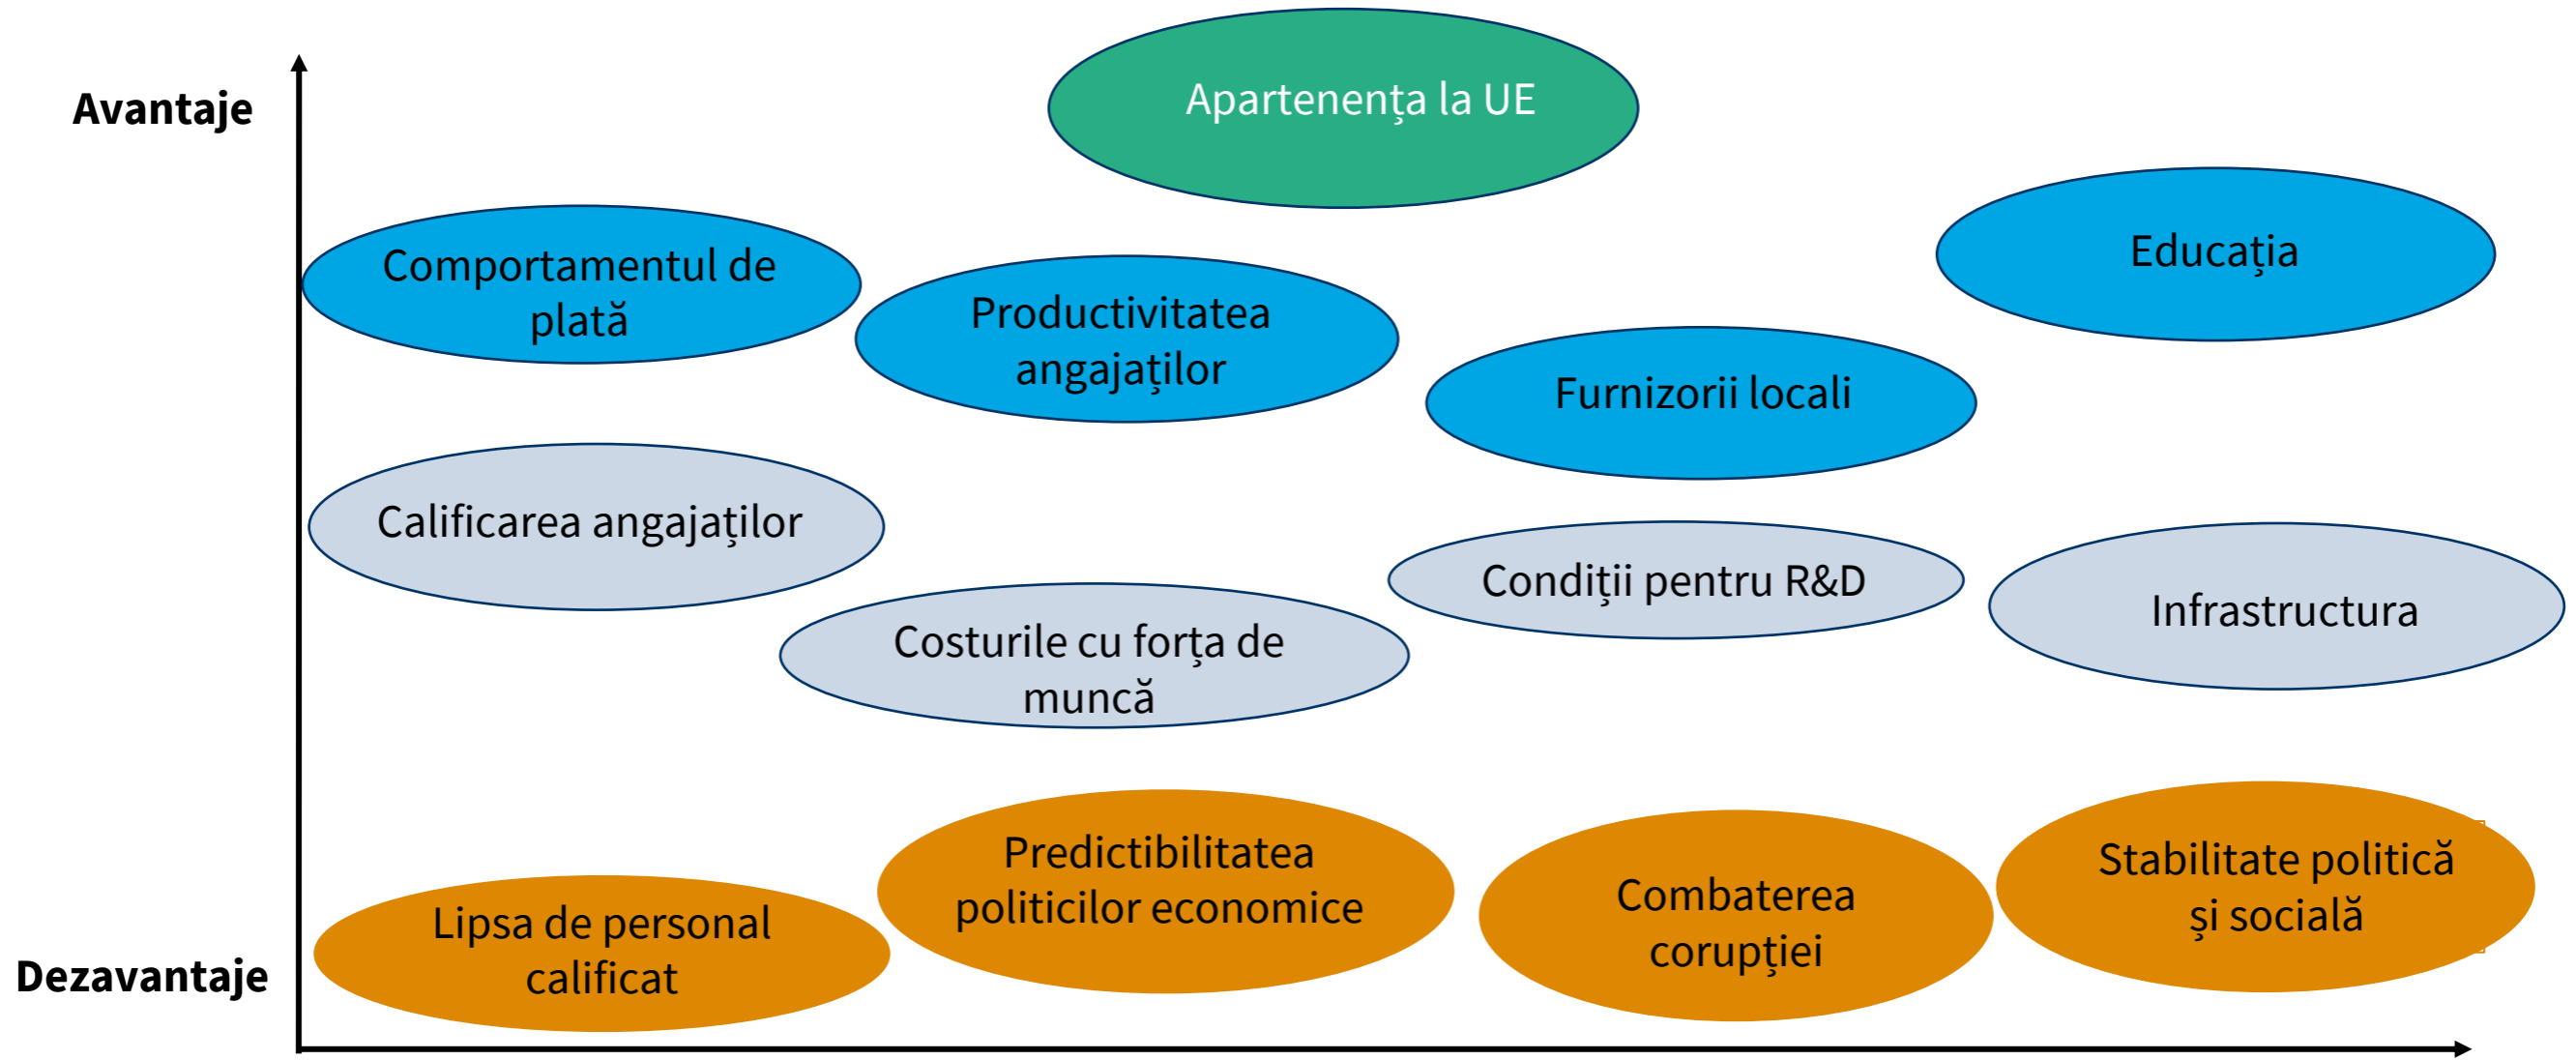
Avantaje

Apartenența la UE

Comportamentul de plată

Productivitatea angajaților

Educația

Furnizorii locali

Calificarea angajaților

Condiții pentru R&D

Infrastructura

Costurile cu forța de muncă

Predictibilitatea politicilor economice

Stabilitate politică și socială

Combaterea corupției

Lipsa de personal calificat

Dezavantaje